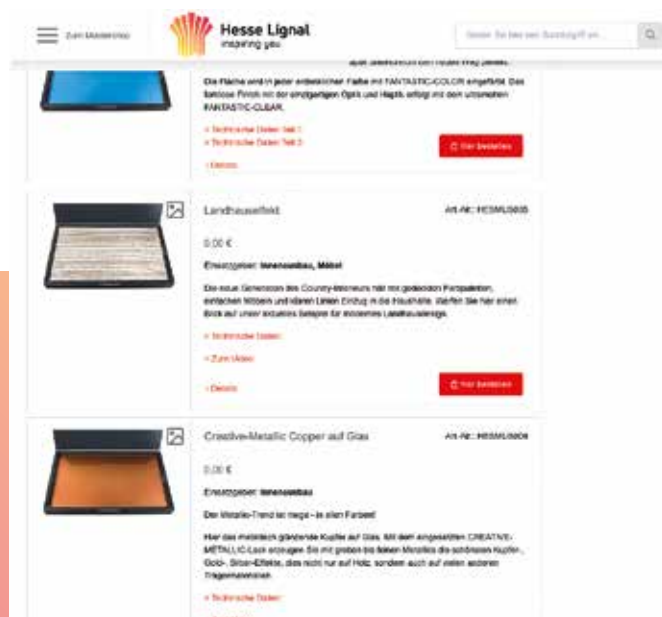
Zum MusterShop

Hesse Lignal
inspiring you

Geben Sie bitte einen Suchbegriff ein...

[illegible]

Die Fläche wird in jeder erdenklichen Farbe mit FANTASTIC-COLOR eingefärbt. Das farblose Finish mit der einzigartigen Optik und Haptik erfolgt mit dem ultramatten FANTASTIC-CLEAR.

» Technische Daten Teil 1
» Technische Daten Teil 2

› Details

Hier bestellen

Landhausselfeld

Art.-Nr.: HESMUS605

0,00 €

Einsatzgebiet: Innenausbau, Möbel

Die neue Generation des Country-Interieurs hält mit gedeckten Farbpaletten, einfachen Möbeln und klaren Linien Einzug in die Haushalte. Werfen Sie hier einen Blick auf unser aktuelles Beispiel für modernes Landhausdesign.

» Technische Daten

» Zum Video

› Details

Hier bestellen

Creative-Metallic Copper auf Glas

Art.-Nr.: HESMUS604

0,00 €

Einsatzgebiet: Innenausbau

Der Metallic-Trend ist mega – in allen Farben!

Hier das metallisch glänzende Kupfer auf Glas. Mit dem eingesetzten CREATIVE-METALLIC-Lack erzeugen Sie mit groben bis feinen Metallics die schönsten Kupfer-, Gold-, Silber-Effekte, dies nicht nur auf Holz, sondern auch auf vielen anderen Trägermaterialien.

» Technische Daten